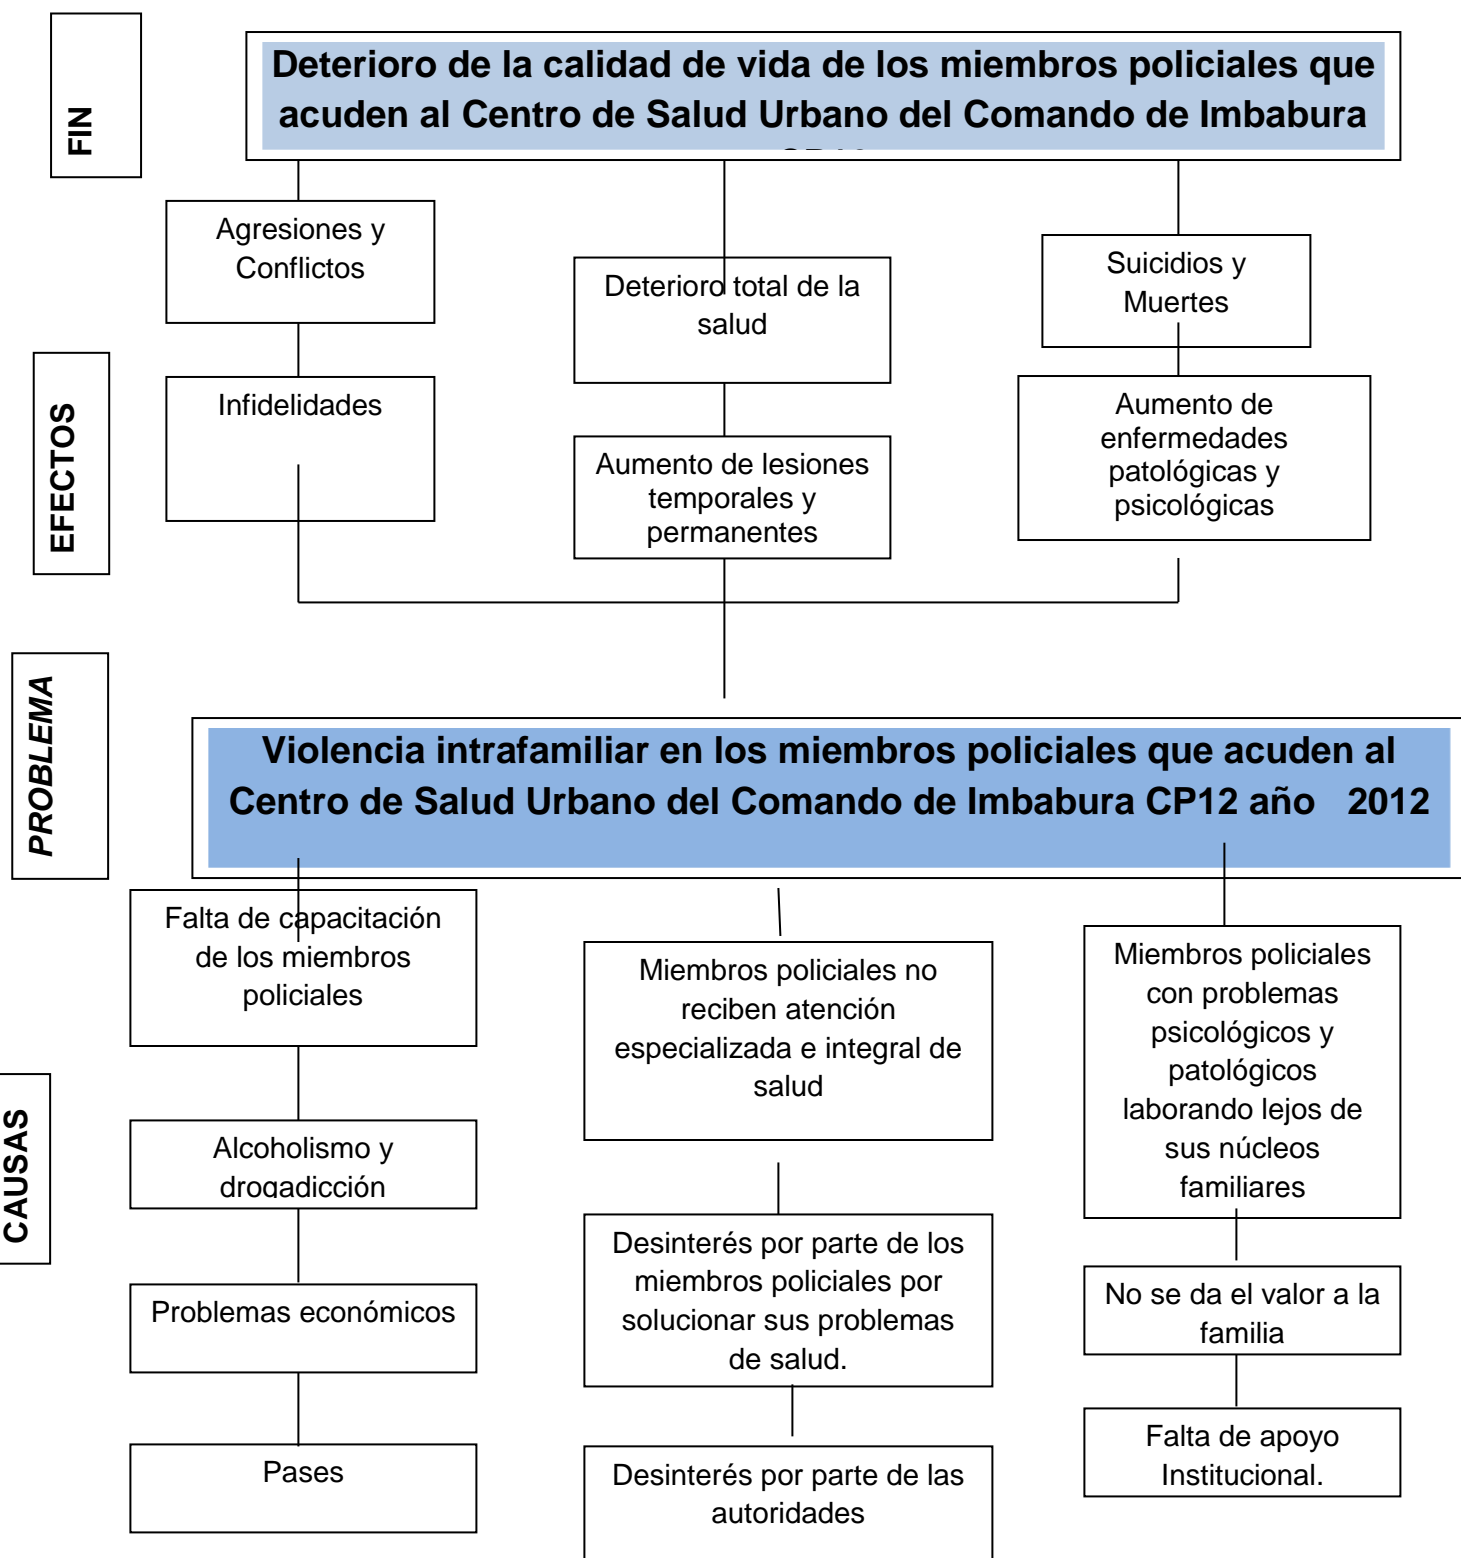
FIN

Deterioro de la calidad de vida de los miembros policiales que acuden al Centro de Salud Urbano del Comando de Imbabura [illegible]

Agresiones y Conflictos

Deterioro total de la salud

Suicidios y Muertes

EFECTOS

Infidelidades

Aumento de lesiones temporales y permanentes

Aumento de enfermedades patológicas y psicológicas

PROBLEMA

Violencia intrafamiliar en los miembros policiales que acuden al Centro de Salud Urbano del Comando de Imbabura CP12 año 2012

Falta de capacitación de los miembros policiales

Miembros policiales no reciben atención especializada e integral de salud

Miembros policiales con problemas psicológicos y patológicos laborando lejos de sus núcleos familiares

CAUSAS

Alcoholismo y drogadicción

Desinterés por parte de los miembros policiales por solucionar sus problemas de salud.

No se da el valor a la familia

Problemas económicos

Falta de apoyo Institucional.

Pases

Desinterés por parte de las autoridades